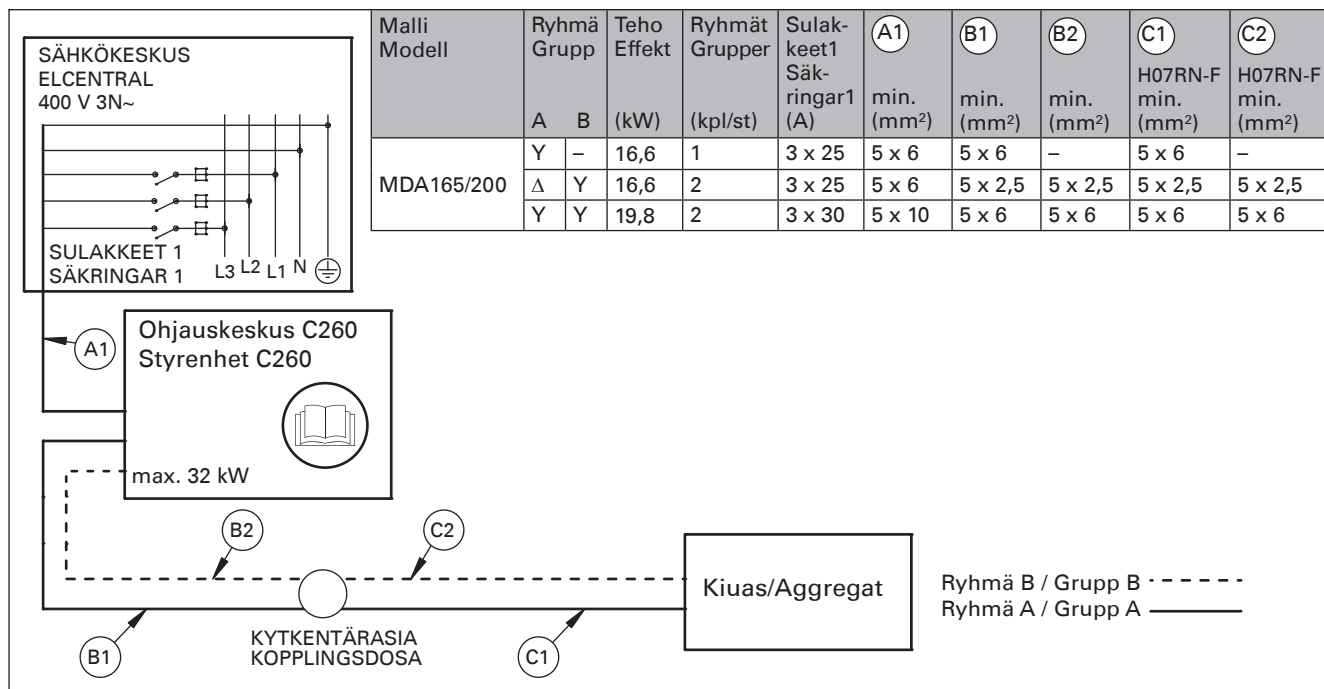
SÄHKÖKESKUS
ELCENTRAL
400 V 3N~

SULAKKEET 1
SÄKRINGAR 1

L3 L2 L1 N

| Malli Modell | Ryhmä Grupp A | B | Teho Effekt (kW) | Ryhmät Grupper (kpl/st) | Sulakkeet1 Säkringar1 (A) | A1 min. (mm²) | B1 min. (mm²) | B2 min. (mm²) | C1 H07RN-F min. (mm²) | C2 H07RN-F min. (mm²) |
|---|---|---|---|---|---|---|---|---|---|---|
| MDA165/200 | Y | – | 16,6 | 1 | 3 x 25 | 5 x 6 | 5 x 6 | – | 5 x 6 | – |
| | Δ | Y | 16,6 | 2 | 3 x 25 | 5 x 6 | 5 x 2,5 | 5 x 2,5 | 5 x 2,5 | 5 x 2,5 |
| | Y | Y | 19,8 | 2 | 3 x 30 | 5 x 10 | 5 x 6 | 5 x 6 | 5 x 6 | 5 x 6 |

A1

Ohjauskeskus C260
Styrenhet C260

max. 32 kW

B2

C2

Kiuas/Aggregat

Ryhmä B / Grupp B
Ryhmä A / Grupp A

B1

KYTKENTÄRASIA
KOPPLINGSDOSA

C1